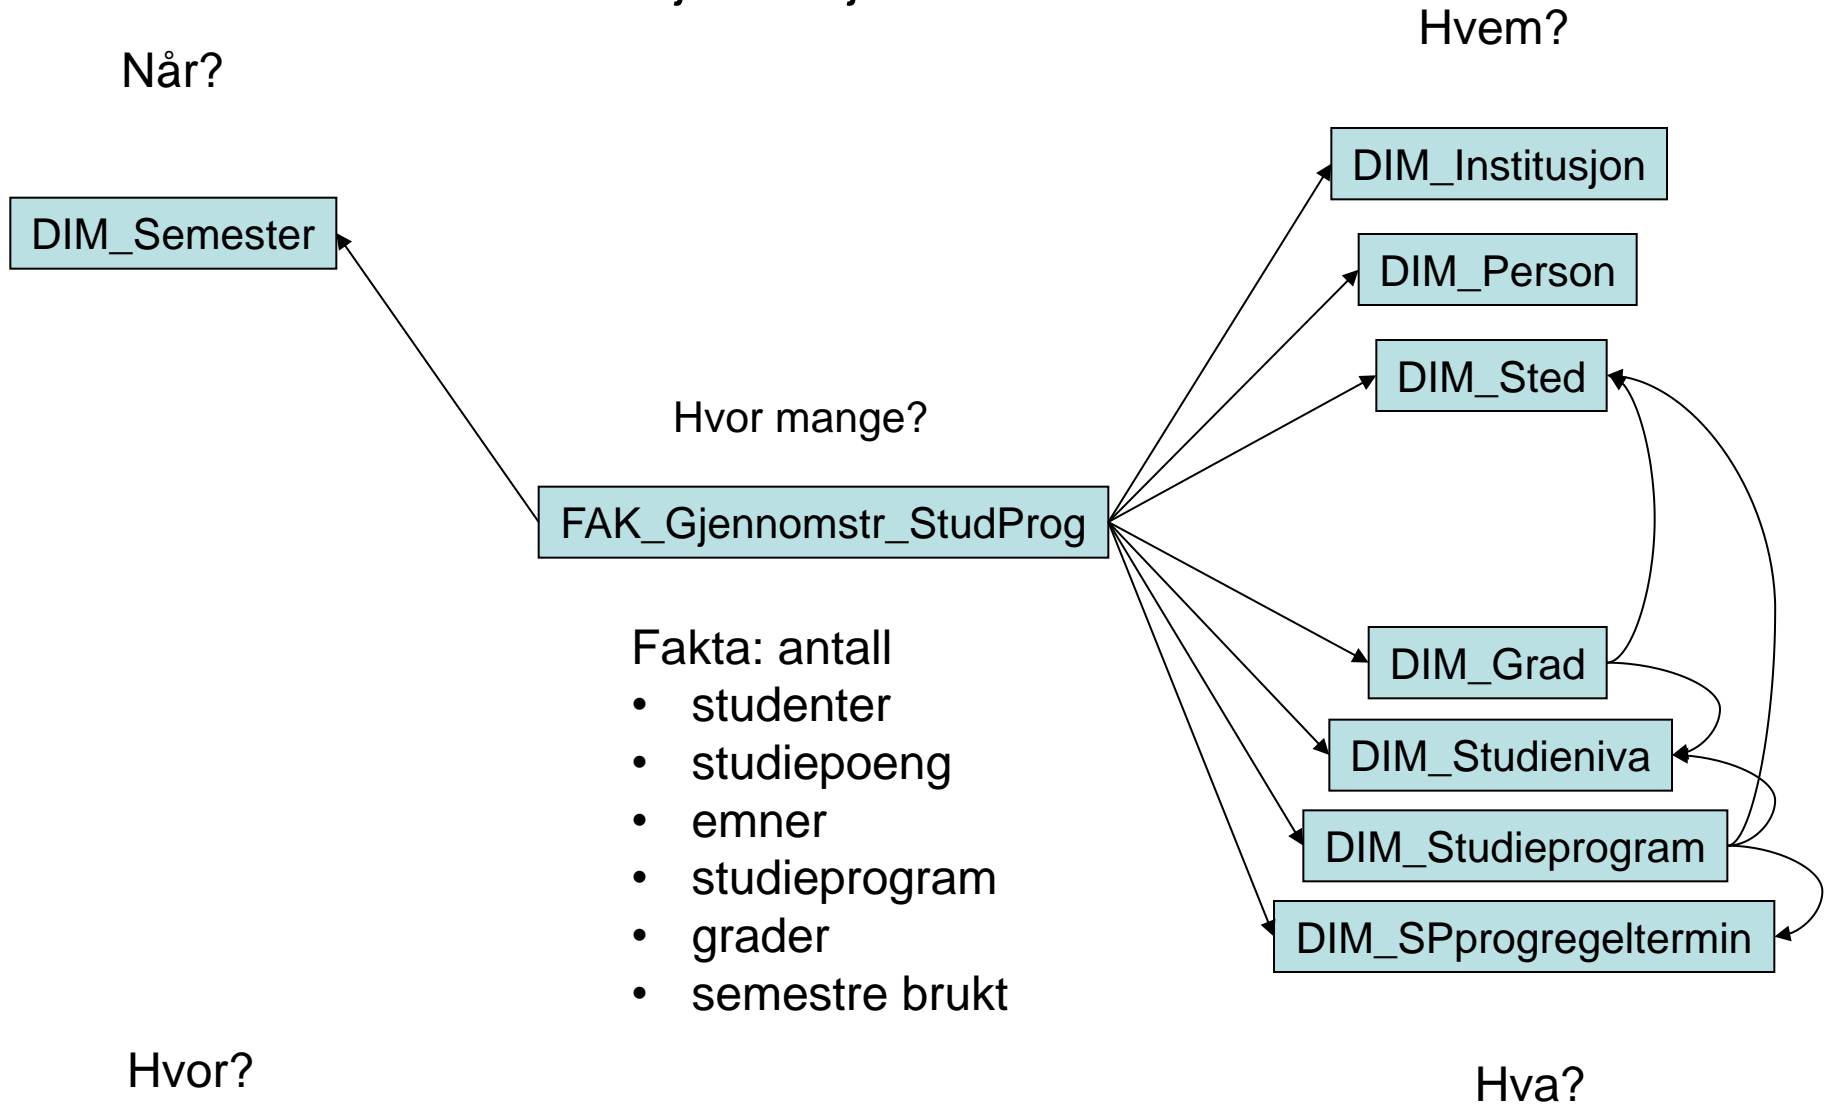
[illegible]

Hvem?

Når?

DIM_Institusjon

DIM_Semester

DIM_Person

DIM_Sted

Hvor mange?

FAK_Gjennomstr_StudProg

Fakta: antall
- studenter
- studiepoeng
- emner
- studieprogram
- grader
- semestre brukt

DIM_Grad

DIM_Studieniva

DIM_Studieprogram

DIM_SPprogregeltermin

Hvor?

Hva?